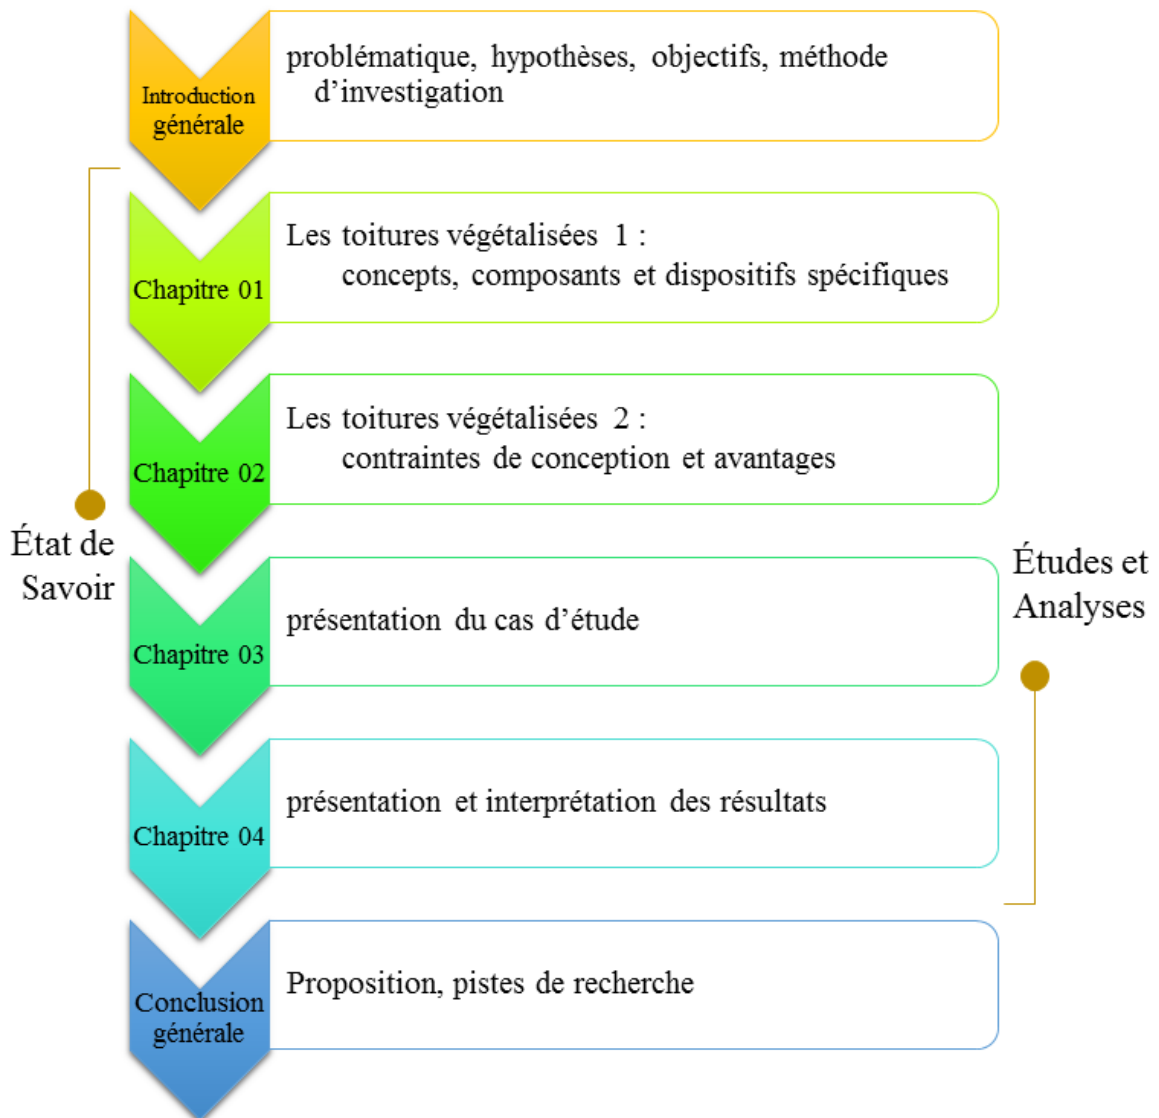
Introduction générale

problématique, hypothèses, objectifs, méthode d'investigation

Chapitre 01

Les toitures végétalisées 1 : concepts, composants et dispositifs spécifiques

Chapitre 02

Les toitures végétalisées 2 : contraintes de conception et avantages

État de Savoir

Chapitre 03

présentation du cas d'étude

Études et Analyses

Chapitre 04

présentation et interprétation des résultats

Conclusion générale

Proposition, pistes de recherche